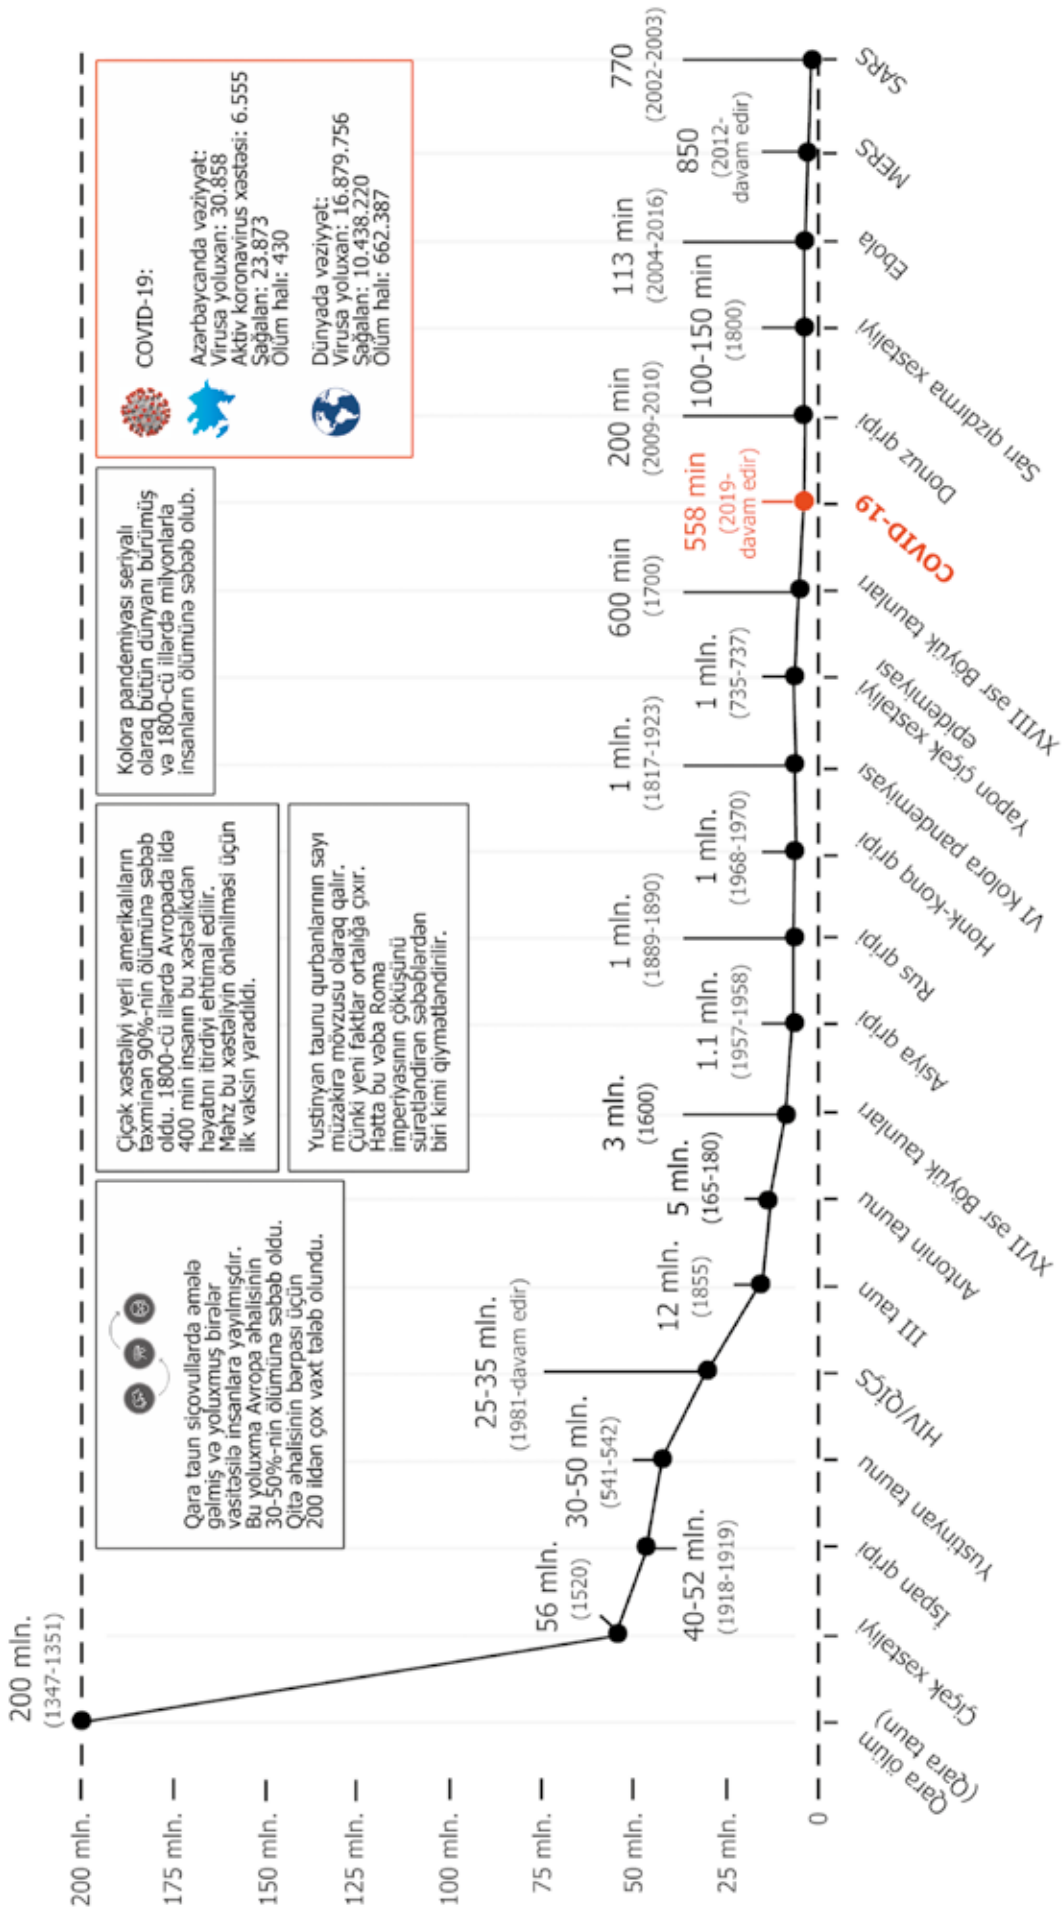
COVID-19:

Azərbaycanda vəziyyət:
Virusa yoluxan: 30.858
Aktiv koronavirus xəstəsi: 6.555
Sağalan: 23.873
Ölüm halı: 430

Dünyada vəziyyət:
Virusa yoluxan: 16.879.756
Sağalan: 10.438.220
Ölüm halı: 662.387

Kolora pandemiyası seriyalı olaraq bütün dünyanı bürümüş və 1800-cü illərdə milyonlarla insanların ölümünə səbəb olub.

Çiçək xəstəliyi yerli amerikalıların təxminən 90%-nin ölümünə səbəb oldu. 1800-cü illərdə Avropada ildə 400 min insanın bu xəstəlikdən həyatını itirdiyi ehtimal edilir. Məhz bu xəstəliyin önlənilməsi üçün ilk vaksin yaradıldı.

Yustinyan taunu qurbanlarının sayı müzakirə mövzusu olaraq qalır. Çünki yeni faktlar ortalığa çıxır. Hətta bu vaba Roma imperiyasının çöküşünü sürətləndirən səbəblərdən biri kimi qiymətləndirilir.

Qara taun siçovullarda əmələ gəlmiş və yoluxmuş birələr vasitəsilə insanlara yayılmışdır. Bu yoluxma Avropa əhalisinin 30-50%-nin ölümünə səbəb oldu. Qitə əhalisinin bərpası üçün 200 ildən çox vaxt tələb olundu.

200 mln. (1347-1351)
56 mln. (1520)
40-52 mln. (1918-1919)
30-50 mln. (541-542)
25-35 mln. (1981-davam edir)
12 mln. (1855)
5 mln. (165-180)
3 mln. (1600)
1.1 mln. (1957-1958)
1 mln. (1889-1890)
1 mln. (1968-1970)
1 mln. (1817-1923)
1 mln. (735-737)
600 min (1700)
558 min (2019-davam edir)
200 min (2009-2010)
100-150 min (1800)
113 min (2004-2016)
850 (2012-davam edir)
770 (2002-2003)

200 mln.
175 mln.
150 mln.
125 mln.
100 mln.
75 mln.
50 mln.
25 mln.
0

Qara ölüm (Qara taun)
Çiçək xəstəliyi
İspan qripi
Yustinyan taunu
HIV/QİÇS
III taun
Antonin taunu
XVII əsr Böyük taunları
Asiya qripi
Rus qripi
Honk-Konq qripi
VI kolera pandemiyası
Yapon çiçək xəstəliyi epidemiyası
XVIII əsr Böyük taunları
COVID-19
Donuz qripi
Sarı qızdırma xəstəliyi
Ebola
MERS
SARS